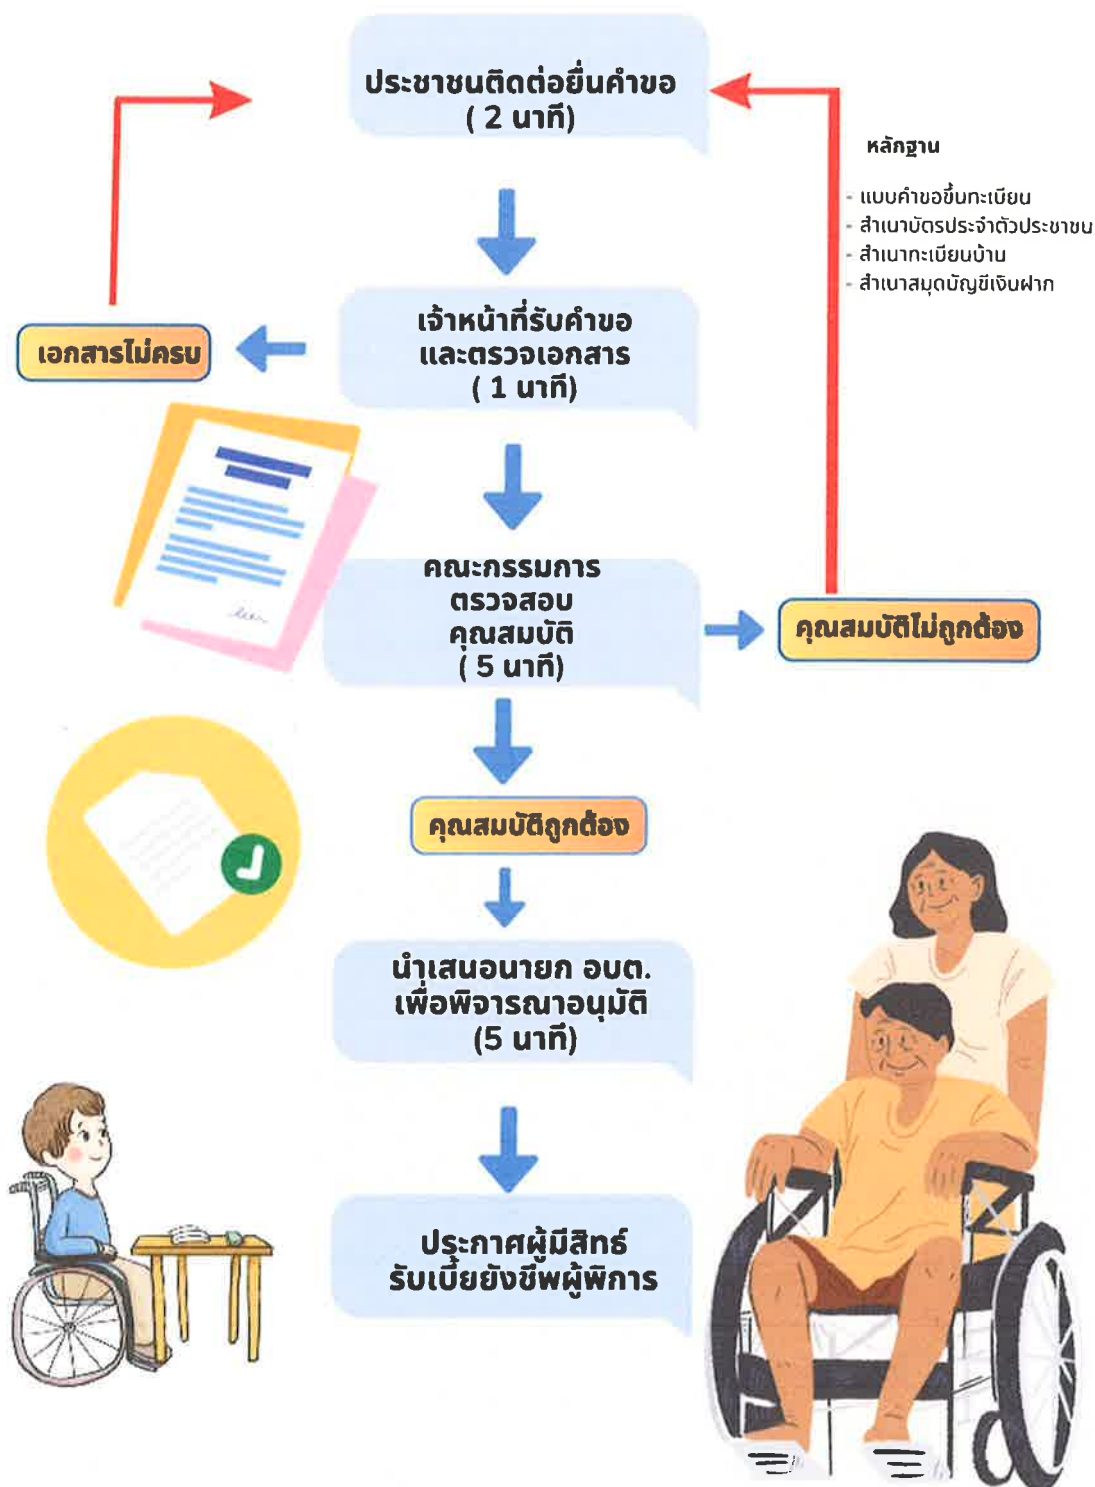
ประชาชนติดต่อยื่นคำขอ
( 2 นาที)

หลักฐาน

- แบบคำขอขึ้นทะเบียน
- สำเนาบัตรประจำตัวประชาชน
- สำเนาทะเบียนบ้าน
- สำเนาสมุดบัญชีเงินฝาก

เจ้าหน้าที่รับคำขอ
และตรวจเอกสาร
( 1 นาที)

เอกสารไม่ครบ

คณะกรรมการ
ตรวจสอบ
คุณสมบัติ
( 5 นาที)

คุณสมบัติไม่ถูกต้อง

คุณสมบัติถูกต้อง

นำเสนอนายก อบต.
เพื่อพิจารณาอนุมัติ
(5 นาที)

ประกาศผู้มีสิทธ์
รับเบี้ยยังชีพผู้พิการ